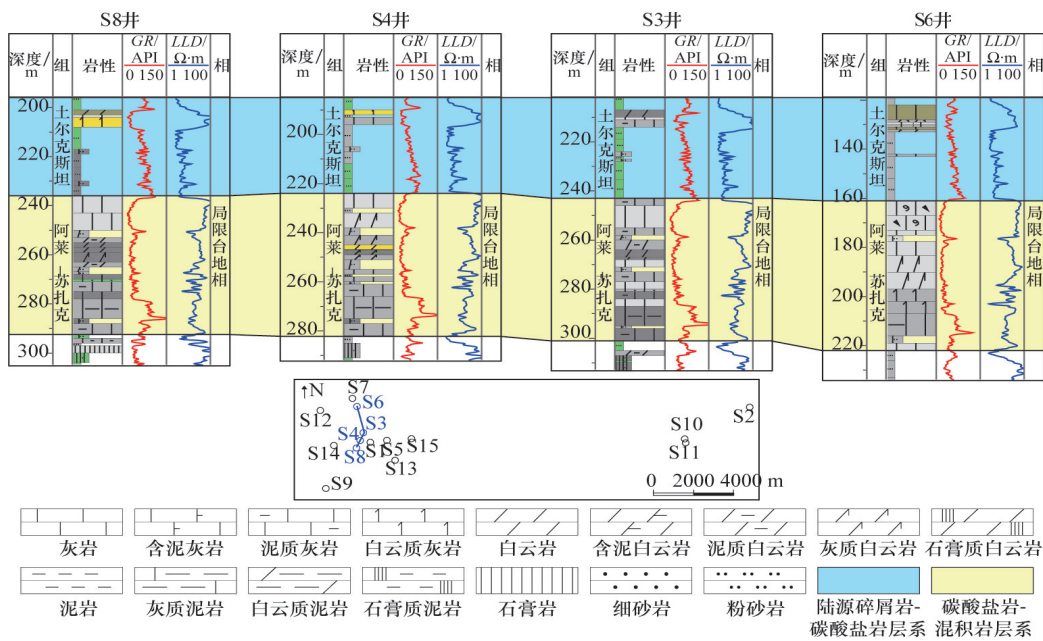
S8井

| 深度/m | 组 | 岩性 | GR/API 0 150 | LLD/Ω·m 1 100 | 相 |
|---|---|---|---|---|---|
| 200 220 | 土尔克斯坦 | | | | |
| 240 260 280 | 阿莱苏扎克 | | | | 局限台地相 |
| 300 | | | | | |

S4井

| 深度/m | 组 | 岩性 | GR/API 0 150 | LLD/Ω·m 1 100 | 相 |
|---|---|---|---|---|---|
| 200 220 | 土尔克斯坦 | | | | |
| 240 260 280 | 阿莱苏扎克 | | | | 局限台地相 |

S3井

| 深度/m | 组 | 岩性 | GR/API 0 150 | LLD/Ω·m 1 100 | 相 |
|---|---|---|---|---|---|
| 220 240 | 土尔克斯坦 | | | | |
| 260 280 300 | 阿莱苏扎克 | | | | 局限台地相 |

S6井

| 深度/m | 组 | 岩性 | GR/API 0 150 | LLD/Ω·m 1 100 | 相 |
|---|---|---|---|---|---|
| 140 160 | 土尔克斯坦 | | | | |
| 180 200 220 | 阿莱苏扎克 | | | | 局限台地相 |

↑N S7 S6 S12 S3 S4 S14 S8 S1 S5 S15 S13 S9 S10 S11 S2
0 2000 4000 m

灰岩 含泥灰岩 泥质灰岩 白云质灰岩 白云岩 含泥白云岩 泥质白云岩 灰质白云岩 石膏质白云岩
泥岩 灰质泥岩 白云质泥岩 石膏质泥岩 石膏岩 细砂岩 粉砂岩 陆源碎屑岩-碳酸盐岩层系 碳酸盐岩-混积岩层系